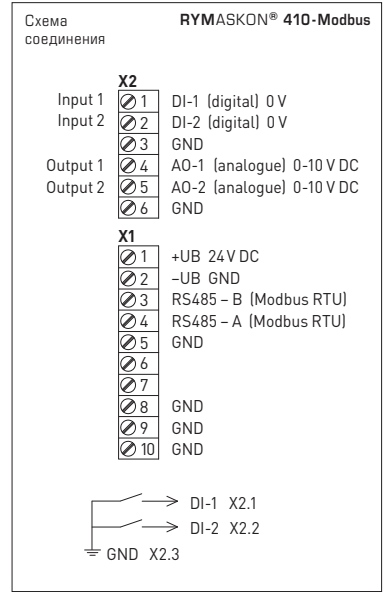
Схема соединения

RYMASKON® 410-Modbus

X2

| | | |
|---|---|---|
| Input 1 | 1 | DI-1 (digital) 0 V |
| Input 2 | 2 | DI-2 (digital) 0 V |
| | 3 | GND |
| Output 1 | 4 | AO-1 (analogue) 0-10 V DC |
| Output 2 | 5 | AO-2 (analogue) 0-10 V DC |
| | 6 | GND |

X1

| | |
|---|---|
| 1 | +UB 24 V DC |
| 2 | –UB GND |
| 3 | RS485 – B (Modbus RTU) |
| 4 | RS485 – A (Modbus RTU) |
| 5 | GND |
| 6 | |
| 7 | |
| 8 | GND |
| 9 | GND |
| 10 | GND |

DI-1 X2.1
DI-2 X2.2
GND X2.3